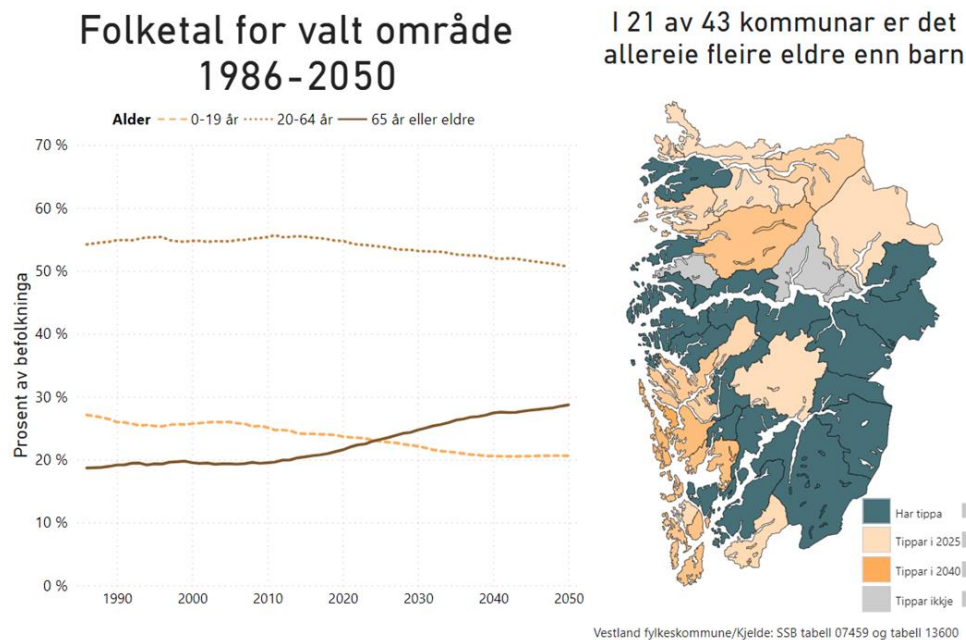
Folketal for valt område
1986-2050

Alder 0-19 år 20-64 år 65 år eller eldre

70 %
60 %
50 %
40 %
30 %
20 %
10 %
0 %

Prosent av befolkninga

1990 2000 2010 2020 2030 2040 2050

I 21 av 43 kommunar er det allereie fleire eldre enn barn

Har tippa
Tippar i 2025
Tippar i 2040
Tippar ikkje

Vestland fylkeskommune/Kjelde: SSB tabell 07459 og tabell 13600